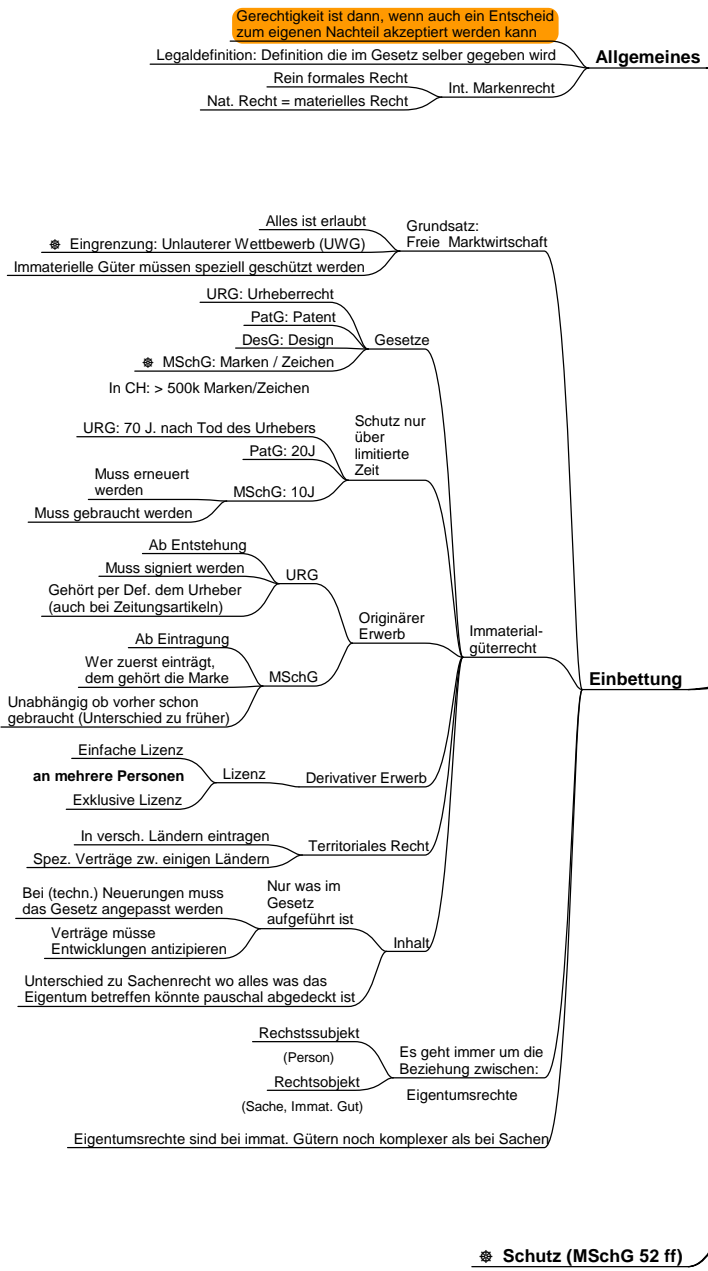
Gerechtigkeit ist dann, wenn auch ein Entscheid zum eigenen Nachteil akzeptiert werden kann

Legaldefinition: Definition die im Gesetz selber gegeben wird

Allgemeines

Rein formales Recht

Nat. Recht = materielles Recht

Int. Markenrecht

Alles ist erlaubt

☸ Eingrenzung: Unlauterer Wettbewerb (UWG)

Immaterielle Güter müssen speziell geschützt werden

Grundsatz: Freie Marktwirtschaft

URG: Urheberrecht

PatG: Patent

DesG: Design

☸ MSchG: Marken / Zeichen

Gesetze

In CH: > 500k Marken/Zeichen

URG: 70 J. nach Tod des Urhebers

PatG: 20J

Muss erneuert werden

MSchG: 10J

Muss gebraucht werden

Schutz nur über limitierte Zeit

Ab Entstehung

Muss signiert werden

Gehört per Def. dem Urheber (auch bei Zeitungsartikeln)

URG

Originärer Erwerb

Ab Eintragung

Wer zuerst einträgt, dem gehört die Marke

MSchG

Unabhängig ob vorher schon gebraucht (Unterschied zu früher)

Immaterial-güterrecht

Einbettung

Einfache Lizenz

an mehrere Personen

Lizenz

Derivativer Erwerb

Exklusive Lizenz

In versch. Ländern eintragen

Spez. Verträge zw. einigen Ländern

Territoriales Recht

Bei (techn.) Neuerungen muss das Gesetz angepasst werden

Nur was im Gesetz aufgeführt ist

Verträge müsse Entwicklungen antizipieren

Inhalt

Unterschied zu Sachenrecht wo alles was das Eigentum betreffen könnte pauschal abgedeckt ist

Rechtssubjekt

(Person)

Rechtsobjekt

(Sache, Immat. Gut)

Es geht immer um die Beziehung zwischen:

Eigentumsrechte

Eigentumsrechte sind bei immat. Gütern noch komplexer als bei Sachen

☸ Schutz (MSchG 52 ff)